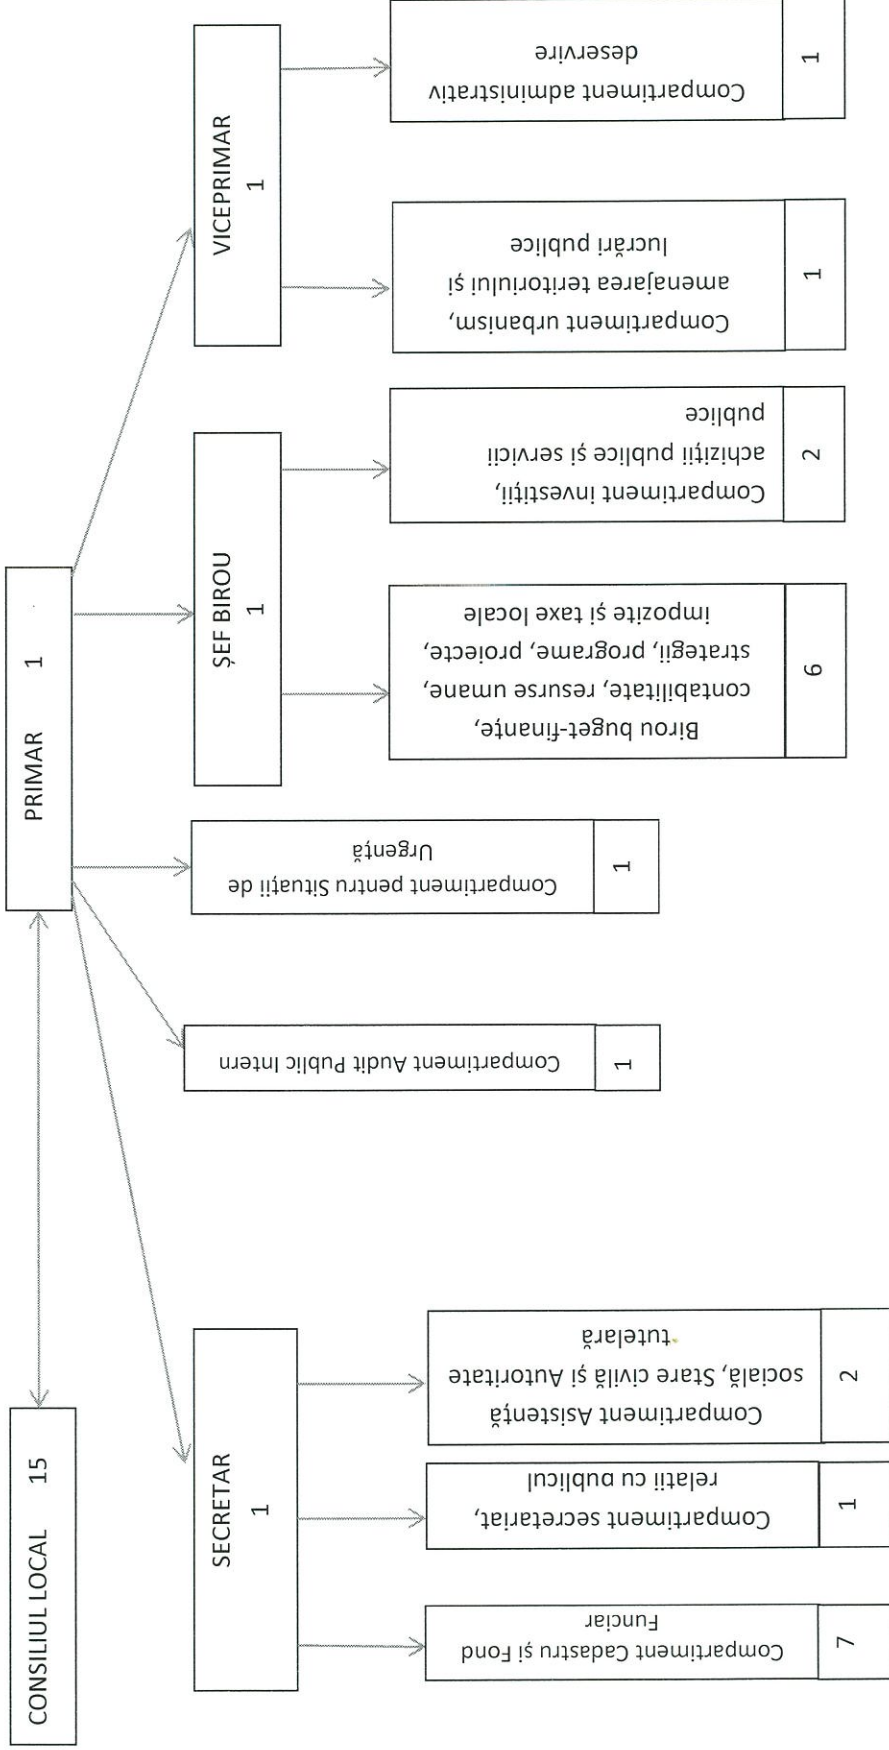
CONSILIUL LOCAL 15

PRIMAR 1

SECRETAR 1

Compartiment Cadastru și Fond Funciar
7

Compartiment secretariat, relații cu publicul
1

Compartiment Asistență socială, Stare civilă și Autoritate tutelară
2

Compartiment Audit Public Intern
1

Compartiment pentru Situații de Urgență
1

ȘEF BIROU 1

Birou buget-finanțe, contabilitate, resurse umane, strategii, programe, proiecte, impozite și taxe locale
6

Compartiment investiții, achiziții publice și servicii publice
2

VICEPRIMAR 1

Compartiment urbanism, amenajarea teritoriului și lucrări publice
1

Compartiment administrativ deservire
1